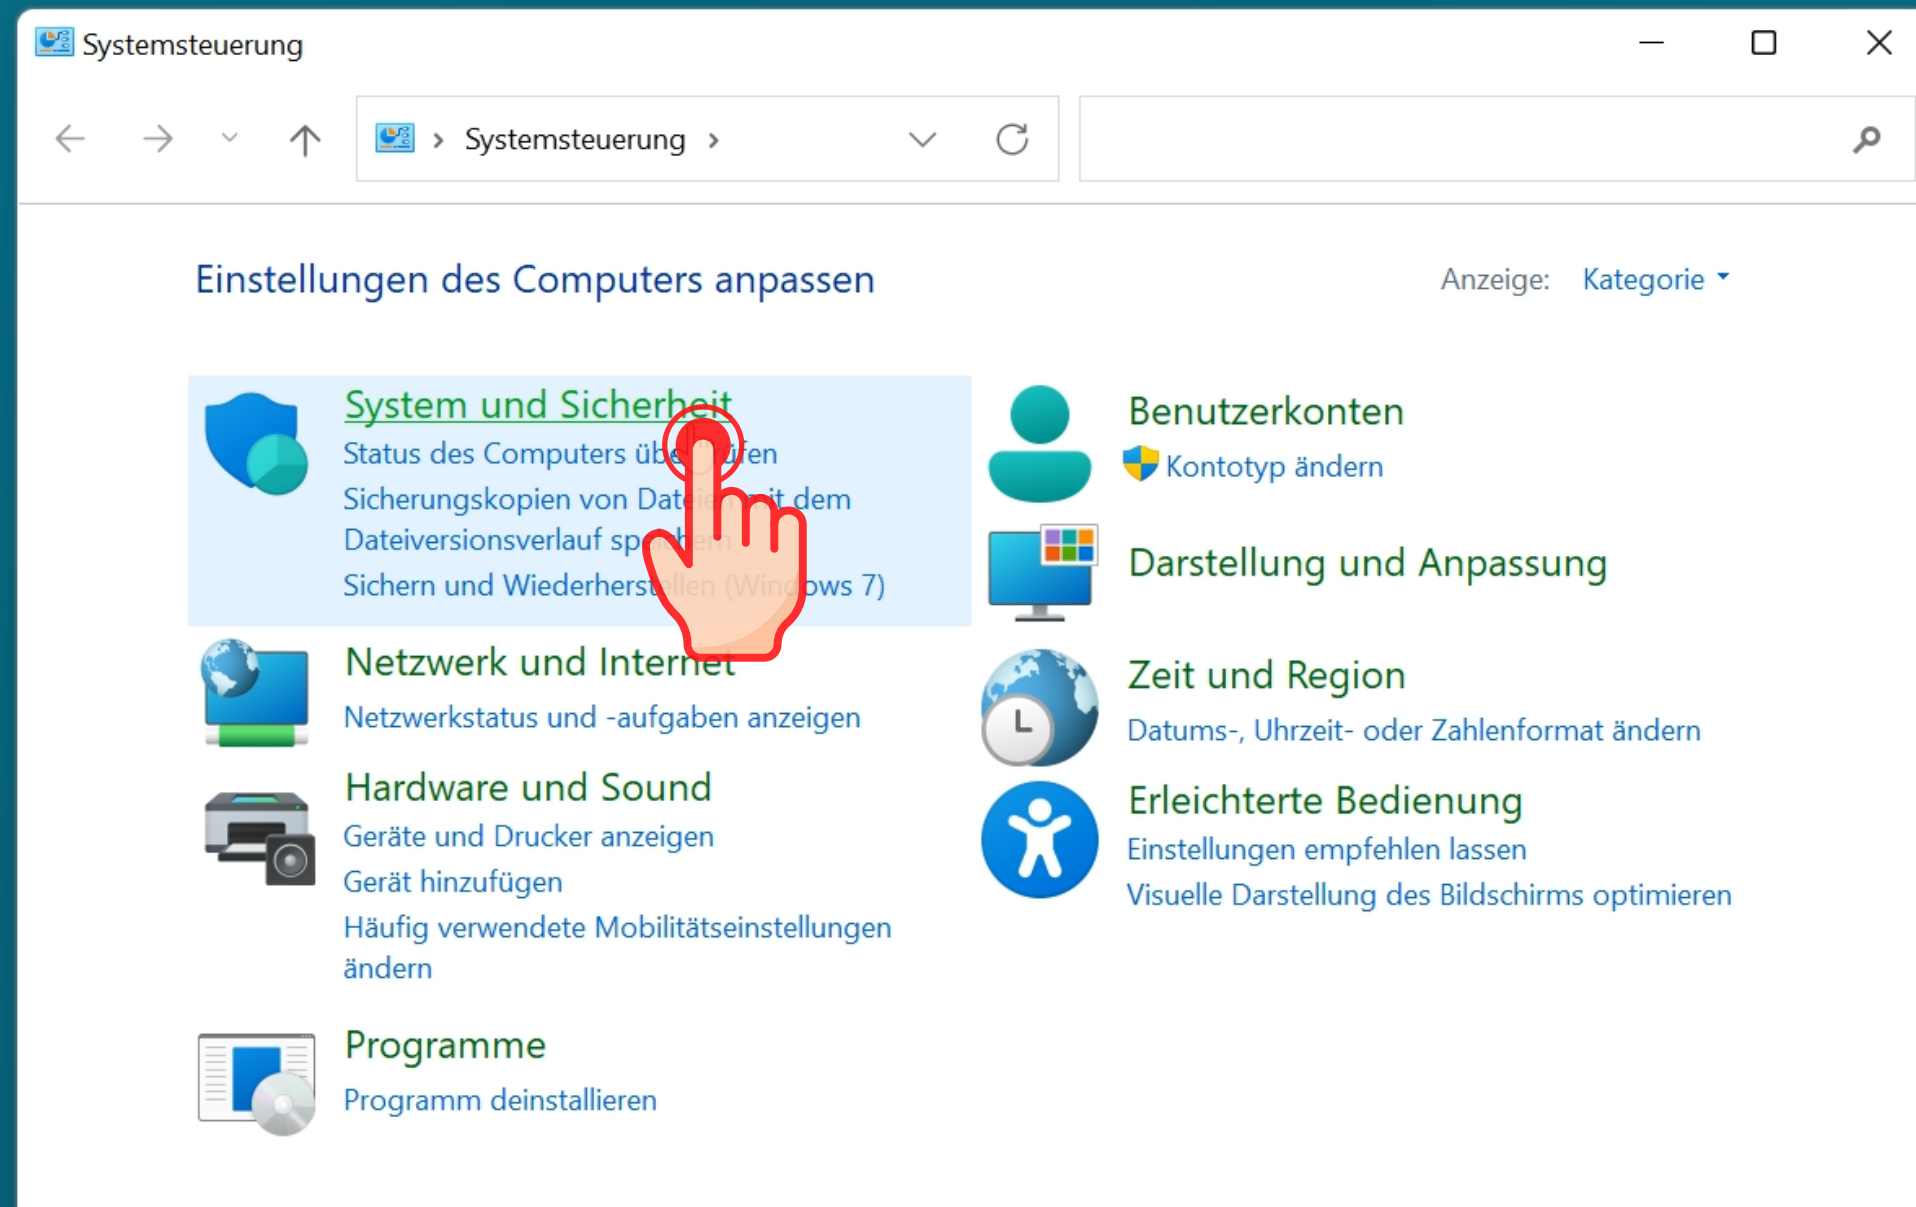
Systemsteuerung

Systemsteuerung ›

Einstellungen des Computers anpassen

Anzeige: Kategorie

System und Sicherheit
Status des Computers üb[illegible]fen
Sicherungskopien von Dat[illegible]it dem Dateiversionsverlauf sp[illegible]ern
Sichern und Wiederherst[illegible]llen (Win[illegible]ows 7)

Netzwerk und Internet
Netzwerkstatus und -aufgaben anzeigen

Hardware und Sound
Geräte und Drucker anzeigen
Gerät hinzufügen
Häufig verwendete Mobilitätseinstellungen ändern

Programme
Programm deinstallieren

Benutzerkonten
Kontotyp ändern

Darstellung und Anpassung

Zeit und Region
Datums-, Uhrzeit- oder Zahlenformat ändern

Erleichterte Bedienung
Einstellungen empfehlen lassen
Visuelle Darstellung des Bildschirms optimieren